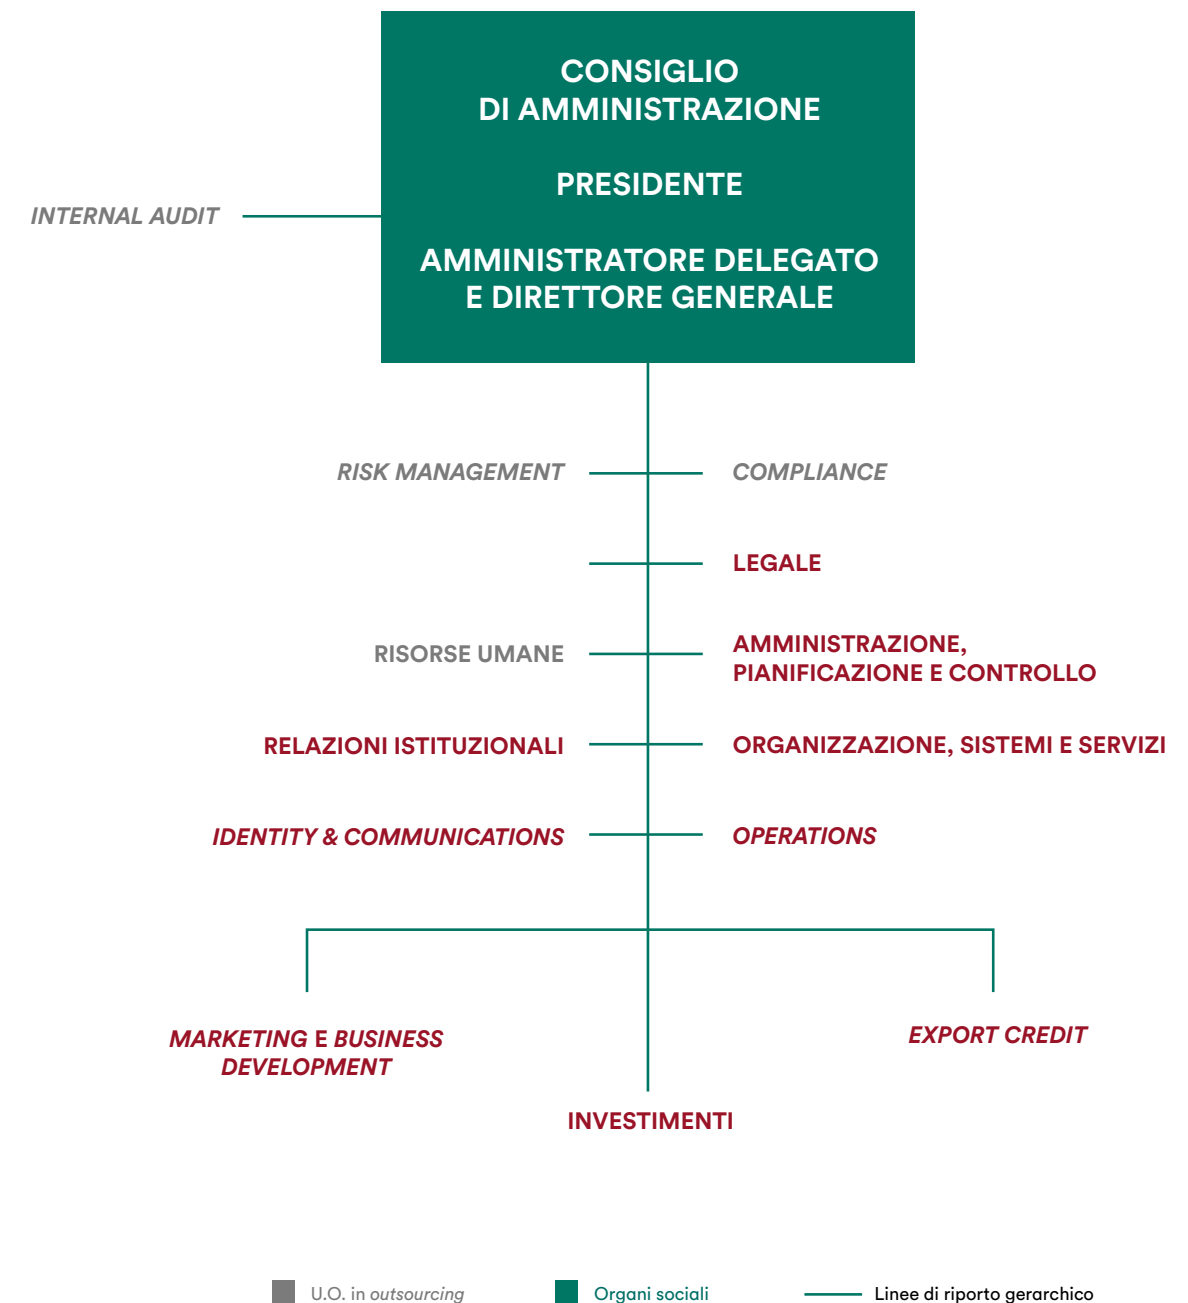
CONSIGLIO DI AMMINISTRAZIONE

PRESIDENTE

AMMINISTRATORE DELEGATO E DIRETTORE GENERALE

INTERNAL AUDIT

RISK MANAGEMENT

COMPLIANCE

LEGALE

RISORSE UMANE

AMMINISTRAZIONE, PIANIFICAZIONE E CONTROLLO

RELAZIONI ISTITUZIONALI

ORGANIZZAZIONE, SISTEMI E SERVIZI

IDENTITY & COMMUNICATIONS

OPERATIONS

MARKETING E BUSINESS DEVELOPMENT

EXPORT CREDIT

INVESTIMENTI

U.O. in outsourcing

Organi sociali

Linee di riporto gerarchico